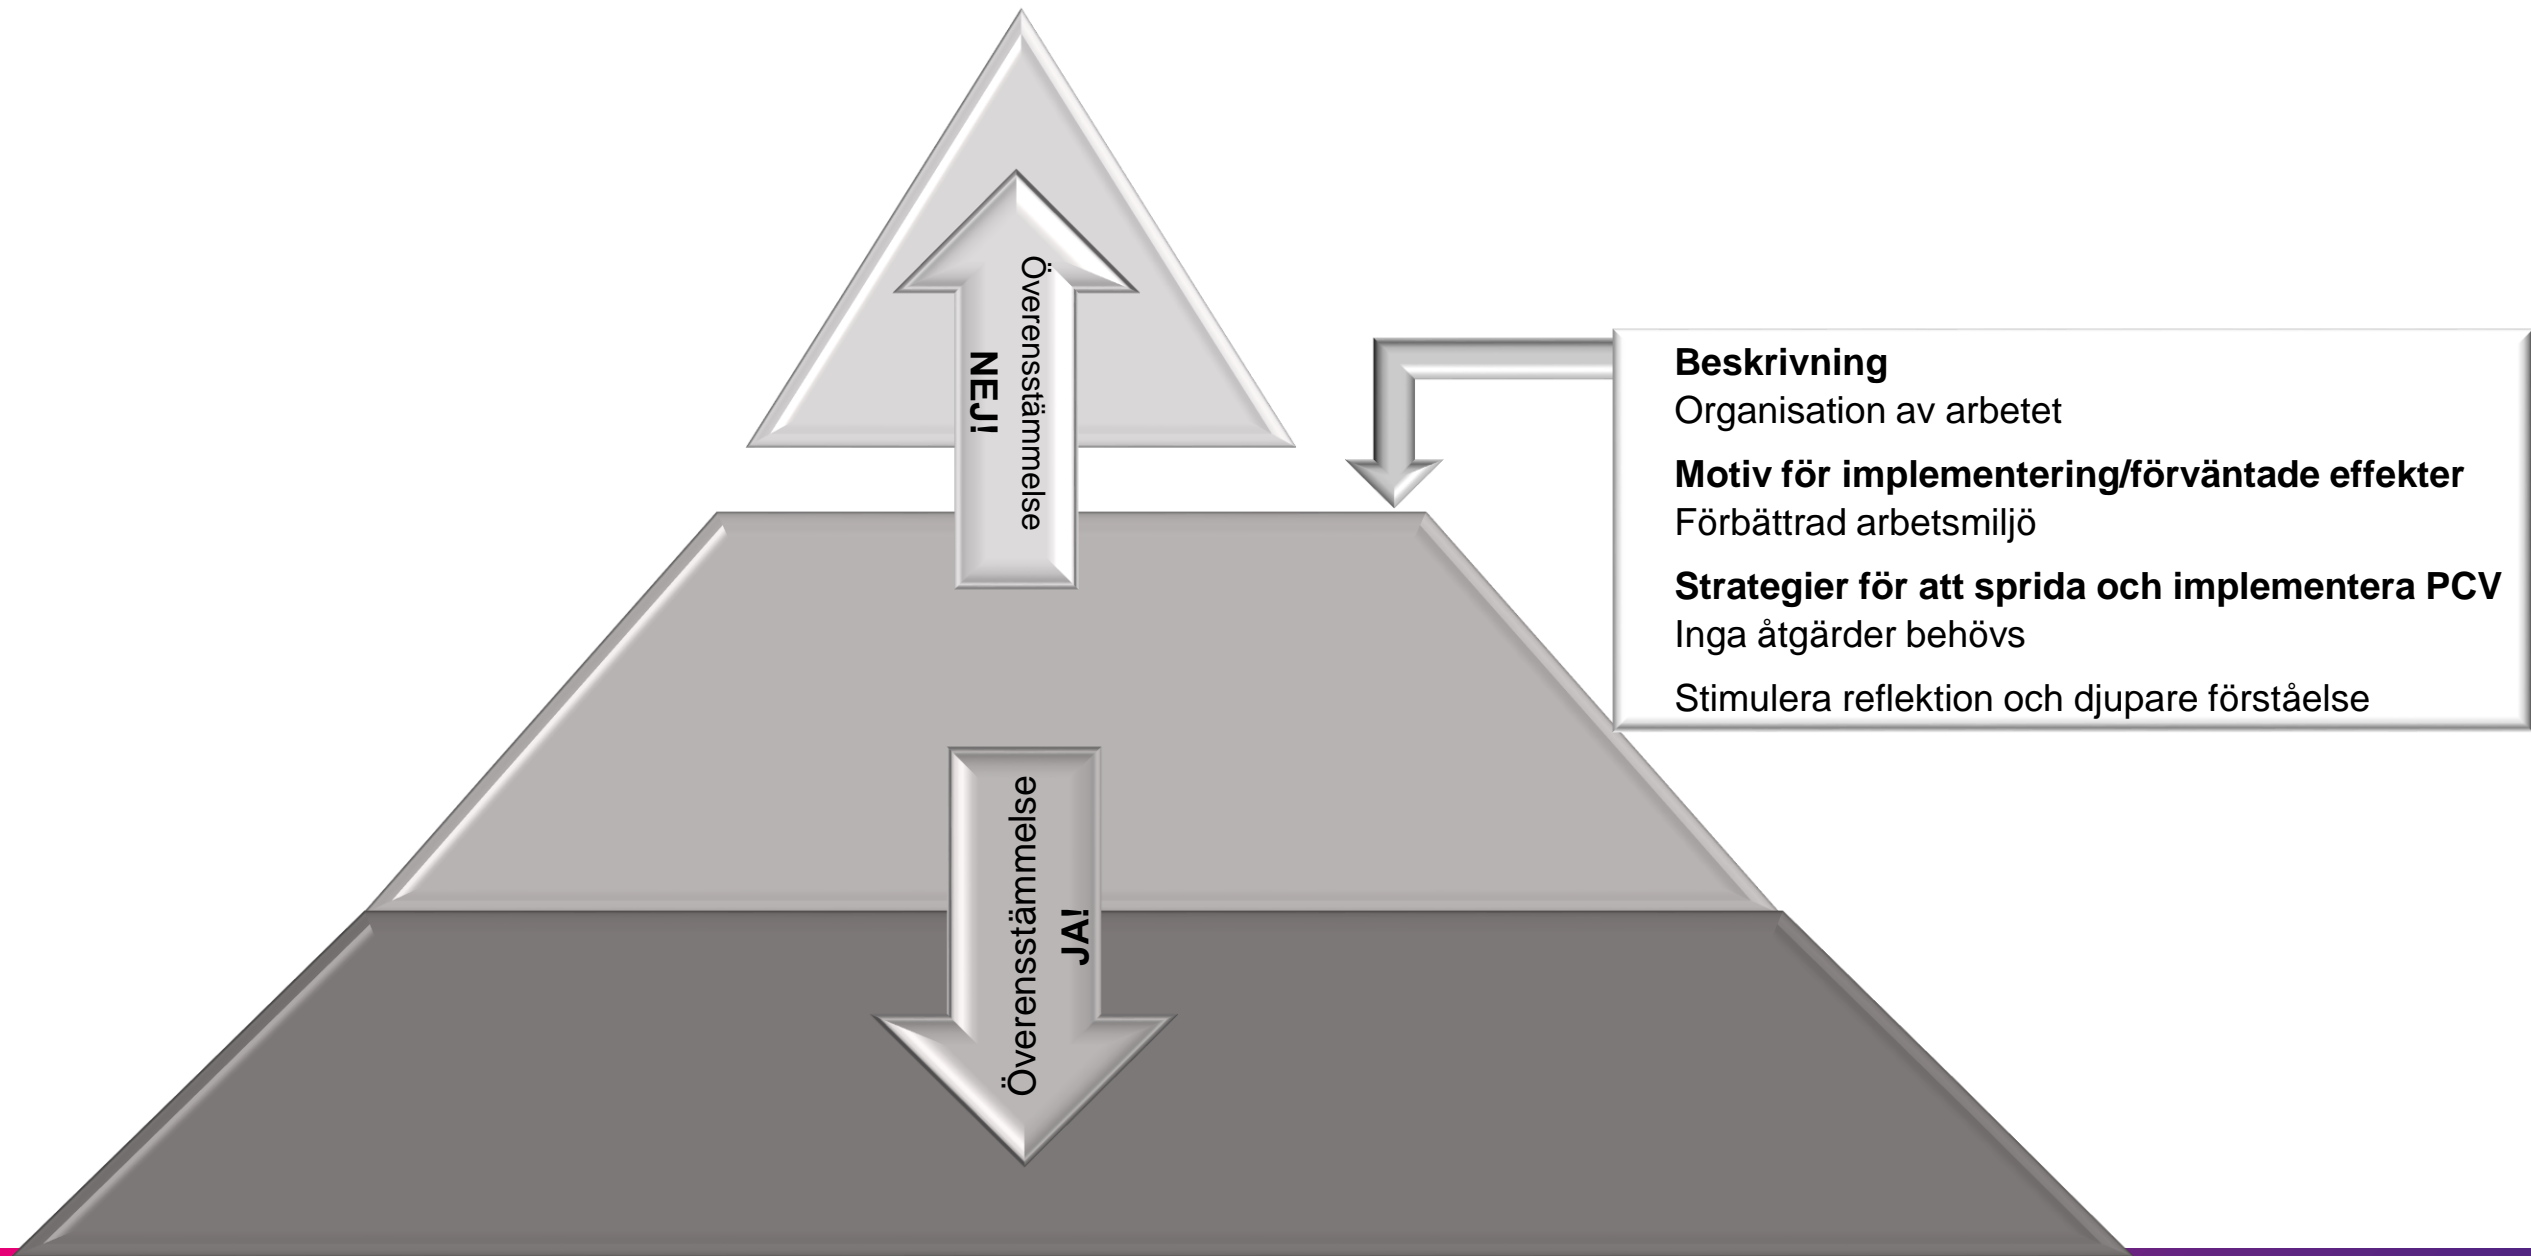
Överensstämmelse
NEJ!

Beskrivning
Organisation av arbetet

Motiv för implementering/förväntade effekter
Förbättrad arbetsmiljö

Strategier för att sprida och implementera PCV
Inga åtgärder behövs

Stimulera reflektion och djupare förståelse

Överensstämmelse
JA!